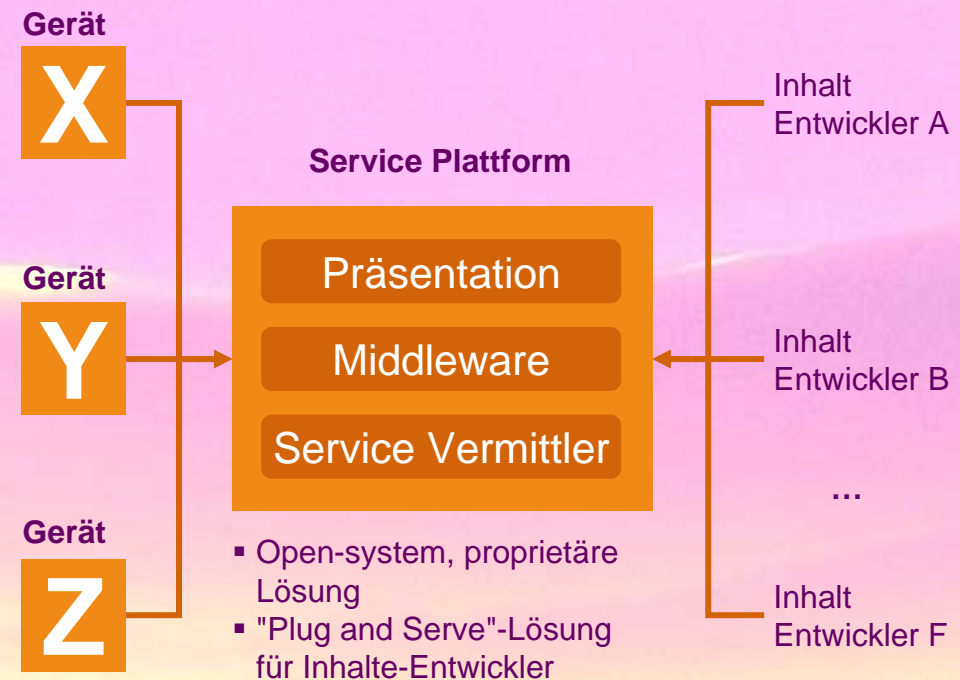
Gerät
X

Gerät
Y

Gerät
Z

Service Plattform

Präsentation

Middleware

Service Vermittler

▪ Open-system, proprietäre Lösung
▪ "Plug and Serve"-Lösung für Inhalte-Entwickler

Inhalt Entwickler A

Inhalt Entwickler B

...

Inhalt Entwickler F